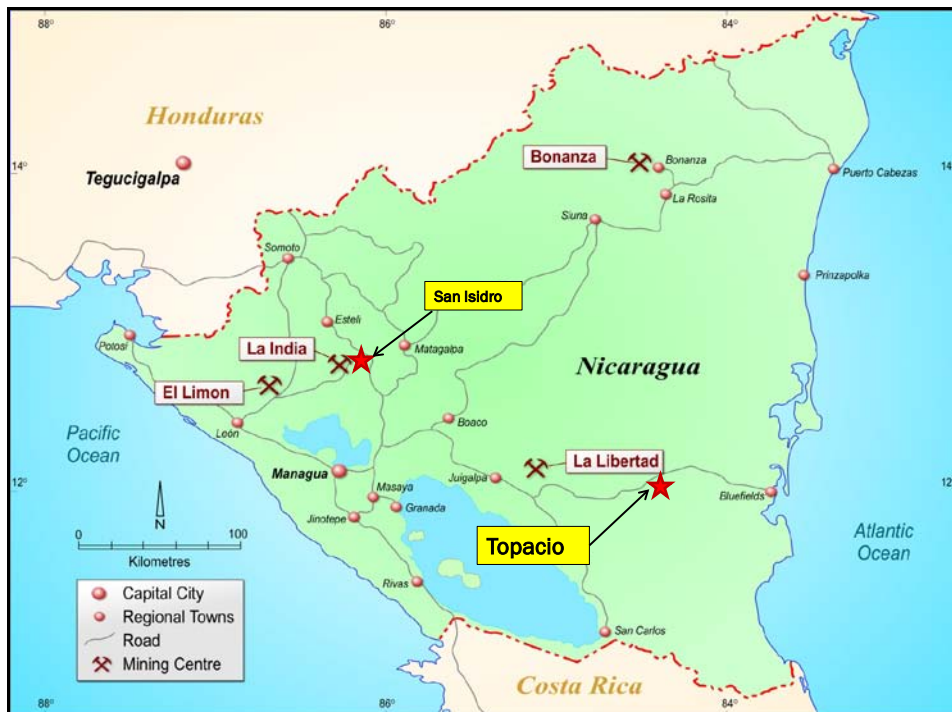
88°
86°
84°
Honduras
14°
14°
Tegucigalpa
Bonanza
Bonanza
Puerto Cabezas
La Rosita
Siuna
Somoto
Prinzapolka
San Isidro
Esteli
La India
Matagalpa
Potosi
Nicaragua
El Limon
Leon
Boaco
Pacific Ocean
Managua
Juigalpa
La Libertad
12°
12°
Masaya
Bluefields
N
Granada
Jinotepe
0
100
Kilometres
Topacio
Atlantic Ocean
Capital City
Regional Towns
Rivas
Road
Mining Centre
San Carlos
88°
86°
Costa Rica
84°